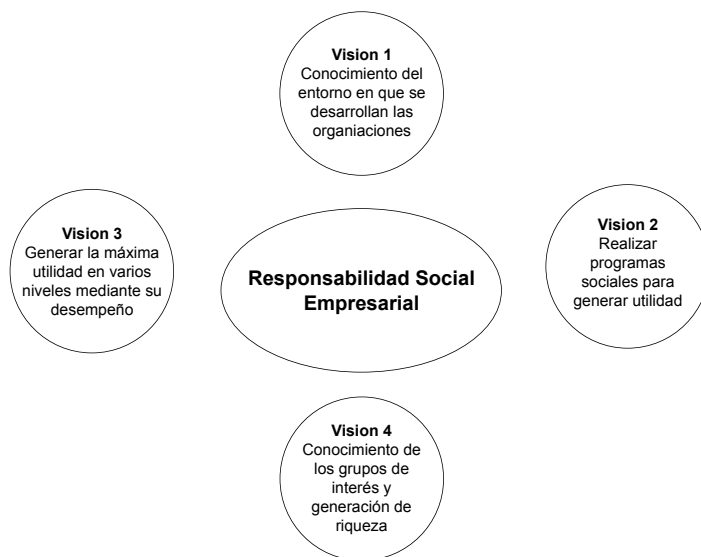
Vision 1
Conocimiento del entorno en que se desarrollan las organiaciones

Vision 3
Generar la máxima utilidad en varios niveles mediante su desempeño

Responsabilidad Social Empresarial

Vision 2
Realizar programas sociales para generar utilidad

Vision 4
Conocimiento de los grupos de interés y generación de riqueza